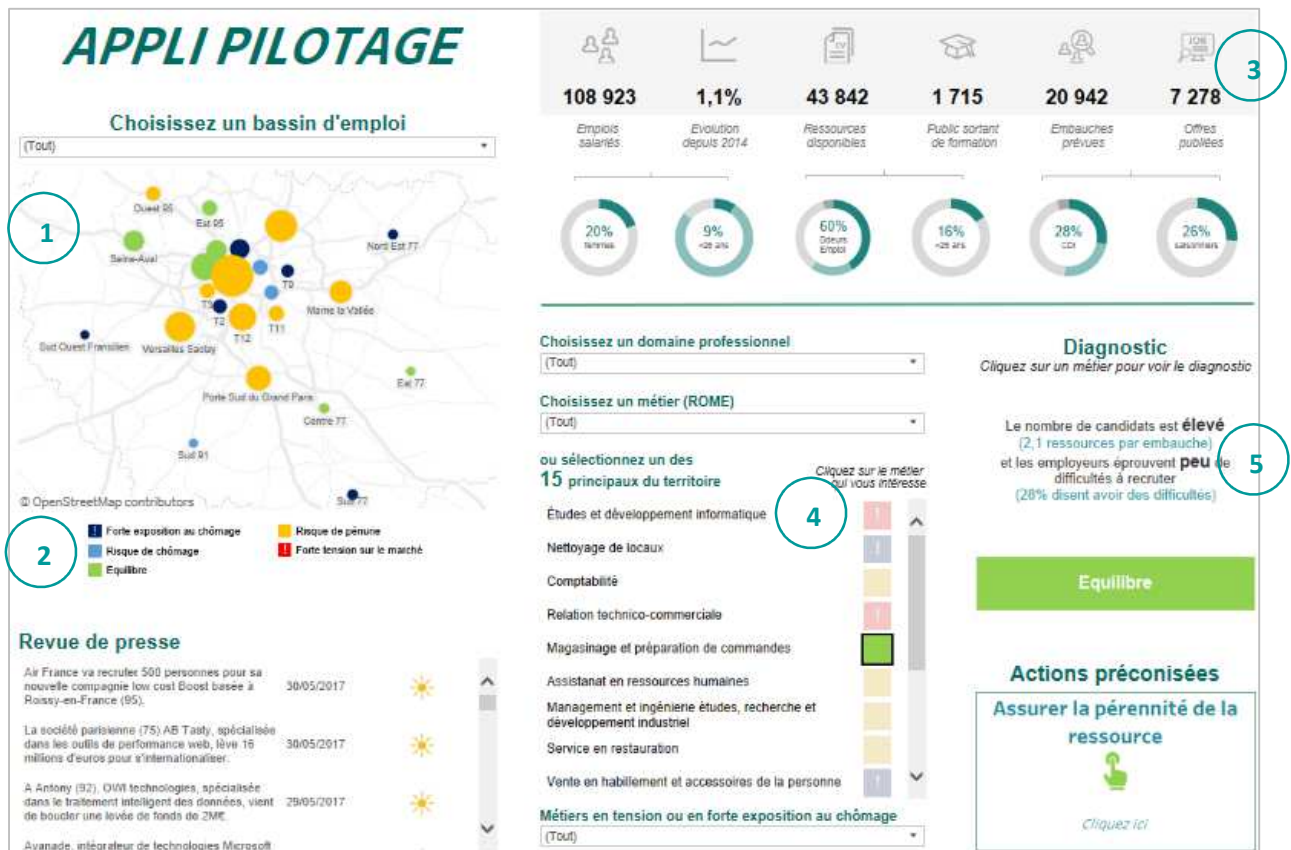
APPLI PILOTAGE

Choisissez un bassin d'emploi

(Tout)

1

Ouest 95
Est 95
Seine-Aval
Nord Est 77
T9
T0
T2
Marne la Vallée
T11
T12
Sud Ouest Francilien
Versailles Saclay
Porte Sud du Grand Paris
Est 77
Centre 77
Sud 91
Sud 77

© OpenStreetMap contributors

2

Forte exposition au chômage
Risque de chômage
Equilibre
Risque de pénurie
Forte tension sur le marché

Revue de presse

Air France va recruter 500 personnes pour sa nouvelle compagnie low cost Boost basée à Roissy-en-France (95). 30/05/2017

La société parisienne (75) AB Tasty, spécialisée dans les outils de performance web, lève 16 millions d'euros pour s'internationaliser. 30/05/2017

A Antony (92), OWI technologies, spécialisée dans le traitement intelligent des données, vient de boucler une levée de fonds de 2M€. 29/05/2017

Avanade, intégrateur de technologies Microsoft

3

| 108 923 | 1,1% | 43 842 | 1 715 | 20 942 | 7 278 |
|---|---|---|---|---|---|
| Emplois salariés | Evolution depuis 2014 | Ressources disponibles | Public sortant de formation | Embauches prévues | Offres publiées |

20% femmes
9% <26 ans
60% Dde Emploi
16% <26 ans
28% CDI
26% saisonniers

Choisissez un domaine professionnel
(Tout)

Choisissez un métier (ROME)
(Tout)

ou sélectionnez un des 15 principaux du territoire

Cliquez sur le métier qui vous intéresse

4

Études et développement informatique
Nettoyage de locaux
Comptabilité
Relation technico-commerciale
Magasinage et préparation de commandes
Assistanat en ressources humaines
Management et ingénierie études, recherche et développement industriel
Service en restauration
Vente en habillement et accessoires de la personne

Métiers en tension ou en forte exposition au chômage
(Tout)

Diagnostic
Cliquez sur un métier pour voir le diagnostic

5

Le nombre de candidats est élevé
(2,1 ressources par embauche)
et les employeurs éprouvent peu de difficultés à recruter
(28% disent avoir des difficultés)

Equilibre

Actions préconisées

Assurer la pérennité de la ressource

Cliquez ici